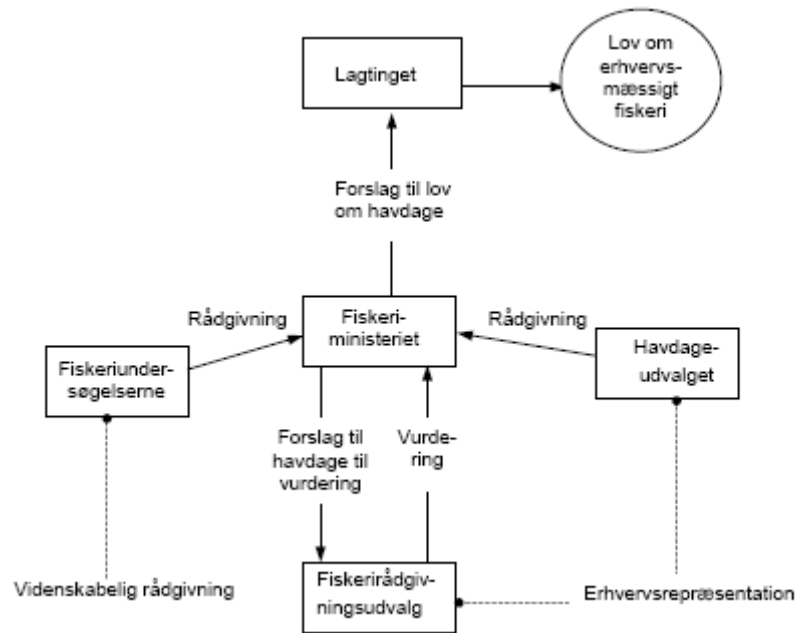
Lagtinget

Lov om erhvervsmæssigt fiskeri

Forslag til lov om havdage

Rådgivning

Fiskeriministeriet

Rådgivning

Fiskeriundersøgelserne

Havdageudvalget

Forslag til havdage til vurdering

Vurdering

Videnskabelig rådgivning

Fiskerirådgivningsudvalg

Erhvervsrepræsentation